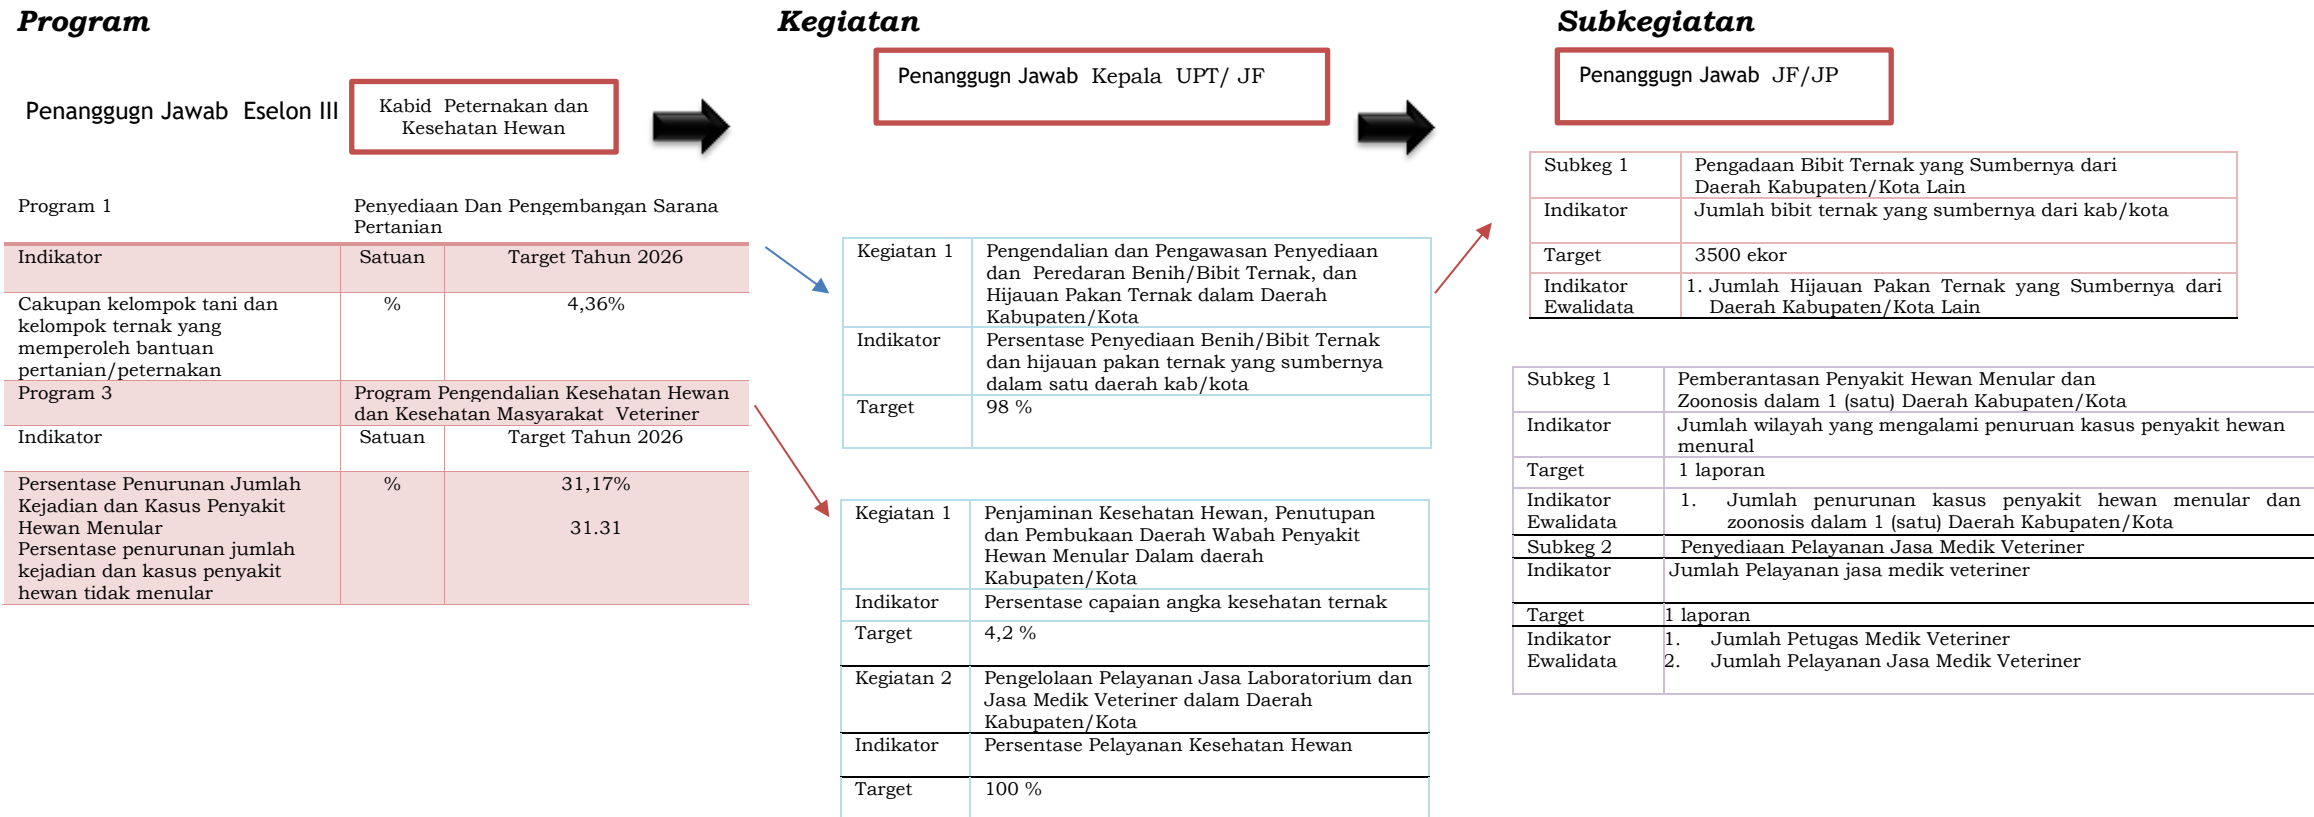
Program

Penanggugn Jawab Eselon III

Kabid Peternakan dan Kesehatan Hewan

| Program 1 | Penyediaan Dan Pengembangan Sarana Pertanian | |
|---|---|---|
| Indikator | Satuan | Target Tahun 2026 |
| Cakupan kelompok tani dan kelompok ternak yang memperoleh bantuan pertanian/peternakan | % | 4,36% |
| Program 3 | Program Pengendalian Kesehatan Hewan dan Kesehatan Masyarakat Veteriner | |
| Indikator | Satuan | Target Tahun 2026 |
| Persentase Penurunan Jumlah Kejadian dan Kasus Penyakit Hewan Menular<br>Persentase penurunan jumlah kejadian dan kasus penyakit hewan tidak menular | % | 31,17%<br>31.31 |

Kegiatan

Penanggugn Jawab Kepala UPT/ JF

| Kegiatan 1 | Pengendalian dan Pengawasan Penyediaan dan Peredaran Benih/Bibit Ternak, dan Hijauan Pakan Ternak dalam Daerah Kabupaten/Kota |
|---|---|
| Indikator | Persentase Penyediaan Benih/Bibit Ternak dan hijauan pakan ternak yang sumbernya dalam satu daerah kab/kota |
| Target | 98 % |

| Kegiatan 1 | Penjaminan Kesehatan Hewan, Penutupan dan Pembukaan Daerah Wabah Penyakit Hewan Menular Dalam daerah Kabupaten/Kota |
|---|---|
| Indikator | Persentase capaian angka kesehatan ternak |
| Target | 4,2 % |
| Kegiatan 2 | Pengelolaan Pelayanan Jasa Laboratorium dan Jasa Medik Veteriner dalam Daerah Kabupaten/Kota |
| Indikator | Persentase Pelayanan Kesehatan Hewan |
| Target | 100 % |

Subkegiatan

Penanggugn Jawab JF/JP

| Subkeg 1 | Pengadaan Bibit Ternak yang Sumbernya dari Daerah Kabupaten/Kota Lain |
|---|---|
| Indikator | Jumlah bibit ternak yang sumbernya dari kab/kota |
| Target | 3500 ekor |
| Indikator Ewalidata | 1. Jumlah Hijauan Pakan Ternak yang Sumbernya dari Daerah Kabupaten/Kota Lain |

| Subkeg 1 | Pemberantasan Penyakit Hewan Menular dan Zoonosis dalam 1 (satu) Daerah Kabupaten/Kota |
|---|---|
| Indikator | Jumlah wilayah yang mengalami penuruan kasus penyakit hewan menural |
| Target | 1 laporan |
| Indikator Ewalidata | 1. Jumlah penurunan kasus penyakit hewan menular dan zoonosis dalam 1 (satu) Daerah Kabupaten/Kota |
| Subkeg 2 | Penyediaan Pelayanan Jasa Medik Veteriner |
| Indikator | Jumlah Pelayanan jasa medik veteriner |
| Target | 1 laporan |
| Indikator Ewalidata | 1. Jumlah Petugas Medik Veteriner<br>2. Jumlah Pelayanan Jasa Medik Veteriner |